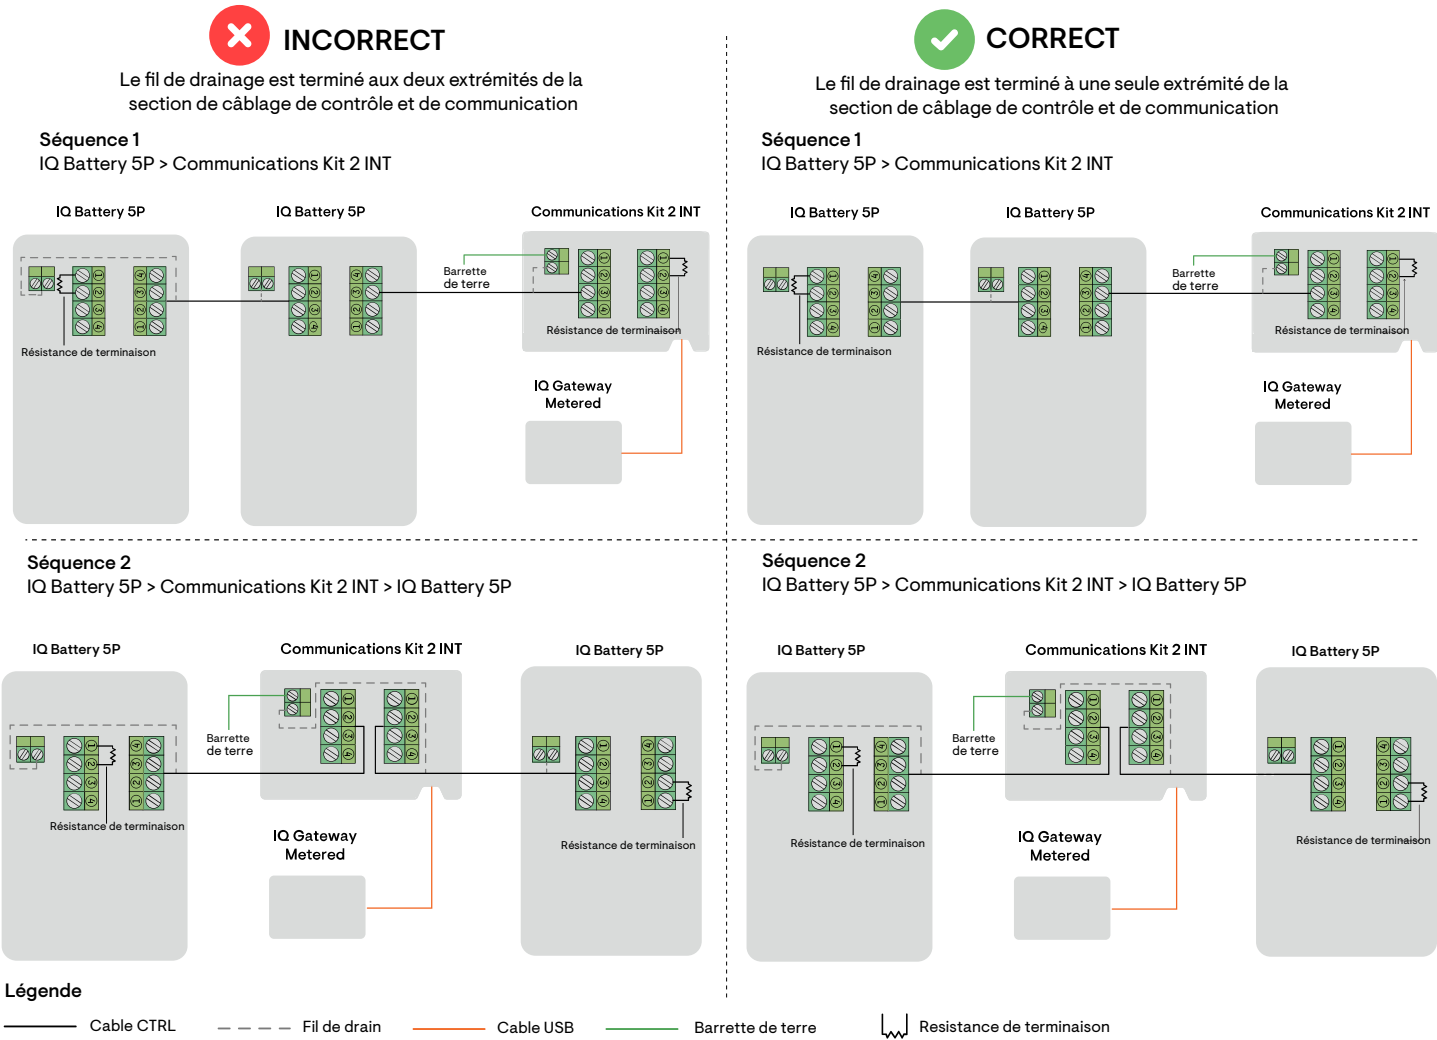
INCORRECT

Le fil de drainage est terminé aux deux extrémités de la section de câblage de contrôle et de communication

Séquence 1
IQ Battery 5P > Communications Kit 2 INT

IQ Battery 5P

IQ Battery 5P

Communications Kit 2 INT

Barrette de terre

Résistance de terminaison

Résistance de terminaison

IQ Gateway Metered

CORRECT

Le fil de drainage est terminé à une seule extrémité de la section de câblage de contrôle et de communication

Séquence 1
IQ Battery 5P > Communications Kit 2 INT

IQ Battery 5P

IQ Battery 5P

Communications Kit 2 INT

Barrette de terre

Résistance de terminaison

Résistance de terminaison

IQ Gateway Metered

Séquence 2
IQ Battery 5P > Communications Kit 2 INT > IQ Battery 5P

IQ Battery 5P

Communications Kit 2 INT

IQ Battery 5P

Barrette de terre

Résistance de terminaison

Résistance de terminaison

IQ Gateway Metered

Séquence 2
IQ Battery 5P > Communications Kit 2 INT > IQ Battery 5P

IQ Battery 5P

Communications Kit 2 INT

IQ Battery 5P

Barrette de terre

Résistance de terminaison

Résistance de terminaison

IQ Gateway Metered

Légende

Cable CTRL

Fil de drain

Cable USB

Barrette de terre

Resistance de terminaison